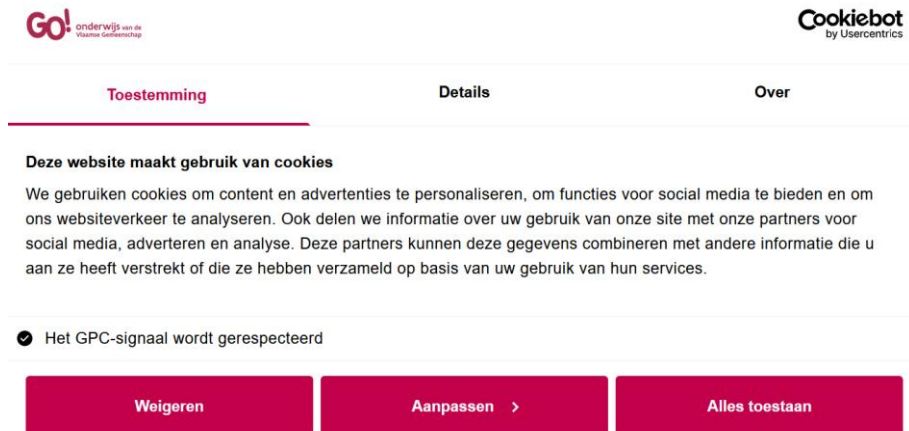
GO! onderwijs van de Vlaamse Gemeenschap

Cookiebot by Usercentrics

Toestemming

Details

Over

Deze website maakt gebruik van cookies

We gebruiken cookies om content en advertenties te personaliseren, om functies voor social media te bieden en om ons websiteverkeer te analyseren. Ook delen we informatie over uw gebruik van onze site met onze partners voor social media, adverteren en analyse. Deze partners kunnen deze gegevens combineren met andere informatie die u aan ze heeft verstrekt of die ze hebben verzameld op basis van uw gebruik van hun services.

Het GPC-signaal wordt gerespecteerd

Weigeren

Aanpassen >

Alles toestaan